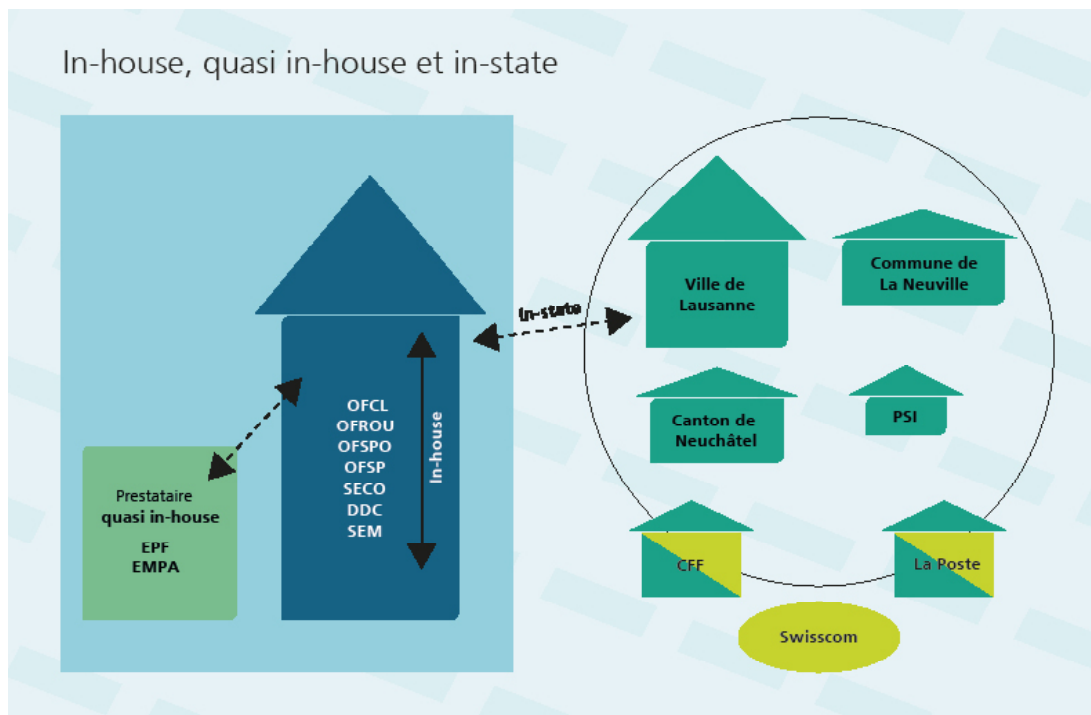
In-house, quasi in-house et in-state

Prestataire
quasi in-house
EPF
EMPA

OFCL
OFROU
OFSPO
OFSP
SECO
DDC
SEM

In-house

In-state

Ville de Lausanne

Commune de La Neuville

Canton de Neuchâtel

PSI

CFF

La Poste

Swisscom